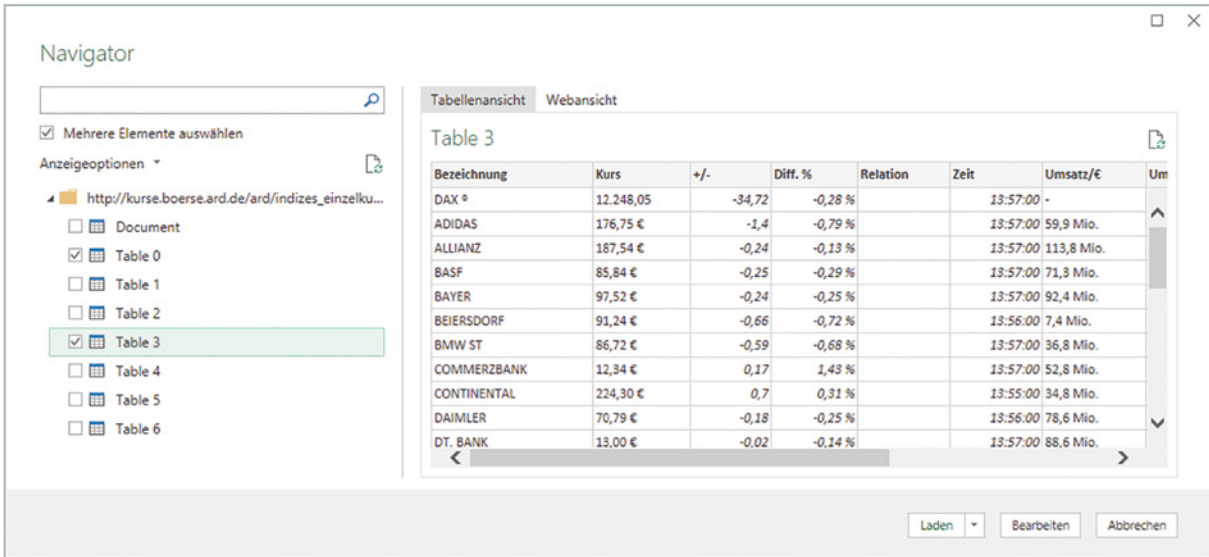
Navigator

Mehrere Elemente auswählen

Anzeigeoptionen

http://kurse.boerse.ard.de/ard/indizes_einzelku...

Document

Table 0

Table 1

Table 2

Table 3

Table 4

Table 5

Table 6

Tabellenansicht Webansicht

Table 3

| Bezeichnung | Kurs | +/- | Diff. % | Relation | Zeit | Umsatz/€ | Um |
|---|---|---|---|---|---|---|---|
| DAX ® | 12.248,05 | -34,72 | -0,28 % | | 13:57:00 | - | |
| ADIDAS | 176,75 € | -1,4 | -0,79 % | | 13:57:00 | 59,9 Mio. | |
| ALLIANZ | 187,54 € | -0,24 | -0,13 % | | 13:57:00 | 113,8 Mio. | |
| BASF | 85,84 € | -0,25 | -0,29 % | | 13:57:00 | 71,3 Mio. | |
| BAYER | 97,52 € | -0,24 | -0,25 % | | 13:57:00 | 92,4 Mio. | |
| BEIERSDORF | 91,24 € | -0,66 | -0,72 % | | 13:56:00 | 7,4 Mio. | |
| BMW ST | 86,72 € | -0,59 | -0,68 % | | 13:57:00 | 36,8 Mio. | |
| COMMERZBANK | 12,34 € | 0,17 | 1,43 % | | 13:57:00 | 52,8 Mio. | |
| CONTINENTAL | 224,30 € | 0,7 | 0,31 % | | 13:55:00 | 34,8 Mio. | |
| DAIMLER | 70,79 € | -0,18 | -0,25 % | | 13:56:00 | 78,6 Mio. | |
| DT. BANK | 13,00 € | -0,02 | -0,14 % | | 13:57:00 | 88,6 Mio. | |

Laden Bearbeiten Abbrechen